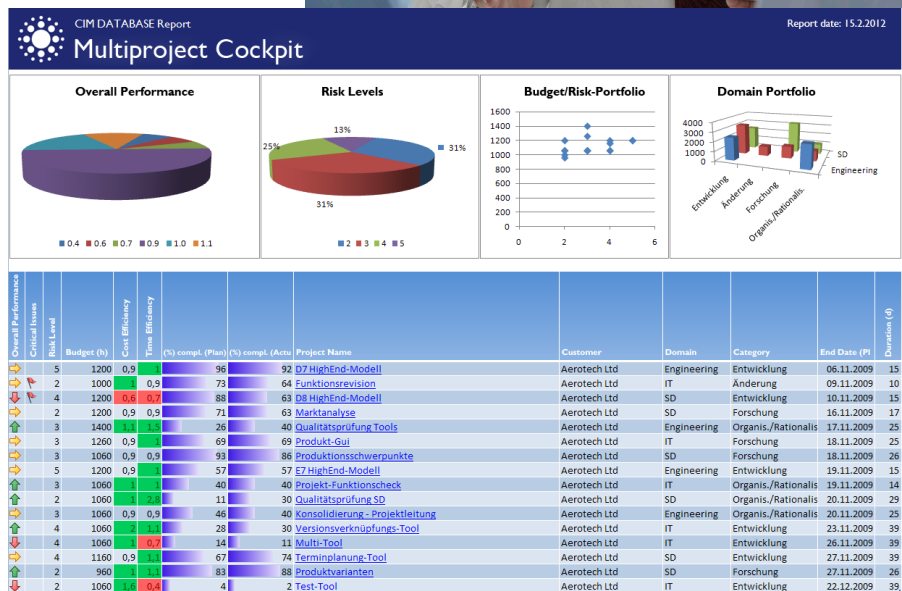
CIM DATABASE Report
Multiproject Cockpit
Report date: 15.2.2012

Overall Performance
0.4 0.6 0.7 0.9 1.0 1.1

Risk Levels
13%
25%
31%
31%
2 3 4 5

Budget/Risk-Portfolio
1600
1400
1200
1000
800
600
400
200
0
0 2 4 6

Domain Portfolio
4000
3000
2000
1000
0
SD
Engineering
Entwicklung
Änderung
Forschung
Organis./Rationalis.

| Overall Performance | Critical Issues | Risk Level | Budget (h) | Cost Efficiency | Time Efficiency | (%) compl. (Plan) | (%) compl. (Actu | Project Name | Customer | Domain | Category | End Date (Pl | Duration (d) |
|---|---|---|---|---|---|---|---|---|---|---|---|---|---|
| | | 5 | 1200 | 0,9 | 1 | 96 | 92 | D7 HighEnd-Modell | Aerotech Ltd | Engineering | Entwicklung | 12.11.2009 | 15 |
| | | 2 | 1000 | 1 | 0,9 | 73 | 64 | Funktionsrevision | Aerotech Ltd | IT | Änderung | 09.11.2009 | 15 |
| | | 4 | 1200 | 0,6 | 0,7 | 88 | 64 | D8 HighEnd-Modell | Aerotech Ltd | SD | Entwicklung | 10.11.2009 | 15 |
| | | 2 | 1200 | 0,9 | 0,9 | 71 | 63 | Marktanalyse | Aerotech Ltd | SD | Forschung | 16.11.2009 | 17 |
| | | 3 | 1400 | 1,1 | 1,5 | 26 | 40 | Qualitätsprüfung Tools | Aerotech Ltd | Engineering | Organis./Rationalis | 17.11.2009 | 25 |
| | | 3 | 1260 | 0,9 | 1 | 69 | 69 | Produkt-Gui | Aerotech Ltd | IT | Forschung | 18.11.2009 | 25 |
| | | 3 | 1060 | 0,9 | 0,9 | 93 | 86 | Produktionsschwerpunkte | Aerotech Ltd | SD | Forschung | 18.11.2009 | 26 |
| | | 5 | 1200 | 0,9 | 1 | 57 | 57 | E7 HighEnd-Modell | Aerotech Ltd | Engineering | Entwicklung | 19.11.2009 | 15 |
| | | 3 | 1060 | 1 | 1 | 40 | 40 | Projekt-Funktionscheck | Aerotech Ltd | IT | Organis./Rationalis | 19.11.2009 | 14 |
| | | 2 | 1060 | 1 | 2,8 | 11 | 30 | Qualitätsprüfung SD | Aerotech Ltd | SD | Organis./Rationalis | 20.11.2009 | 29 |
| | | 3 | 1060 | 0,9 | 0,9 | 46 | 40 | Konsolidierung - Projektleitung | Aerotech Ltd | Engineering | Organis./Rationalis | 20.11.2009 | 25 |
| | | 4 | 1060 | 2 | 1,1 | 28 | 30 | Versionsverknüpfungs-Tool | Aerotech Ltd | IT | Entwicklung | 23.11.2009 | 39 |
| | | 4 | 1060 | 1 | 0,7 | 14 | 11 | Multi-Tool | Aerotech Ltd | IT | Entwicklung | 26.11.2009 | 39 |
| | | 4 | 1160 | 0,9 | 1,1 | 67 | 74 | Terminplanung-Tool | Aerotech Ltd | SD | Entwicklung | 27.11.2009 | 39 |
| | | 2 | 960 | 1 | 1,1 | 83 | 88 | Produktvarianten | Aerotech Ltd | SD | Forschung | 27.11.2009 | 26 |
| | | 2 | 1060 | 1,6 | 0,4 | 4 | 2 | Test-Tool | Aerotech Ltd | IT | Entwicklung | 22.12.2009 | 39 |